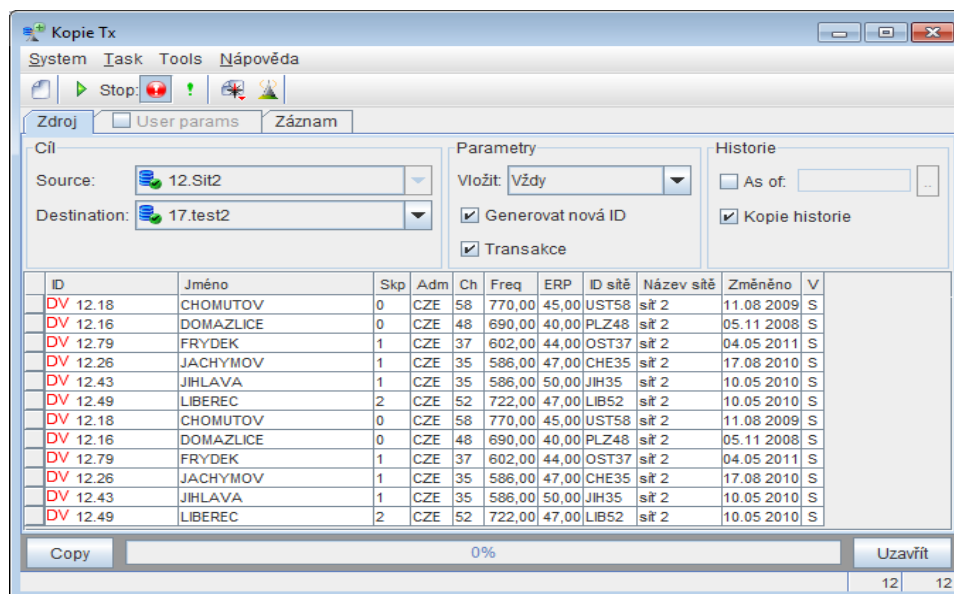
Kopie Tx

System Task Tools Nápověda

Stop:

Zdroj | User params | Záznam

Cíl
Source: 12.Sit2
Destination: 17.test2

Parametry
Vložit: Vždy
Generovat nová ID
Transakce

Historie
As of:
Kopie historie

| ID | Jméno | Skp | Adm | Ch | Freq | ERP | ID sítě | Název sítě | Změněno | V |
|---|---|---|---|---|---|---|---|---|---|---|
| DV 12.18 | CHOMUTOV | 0 | CZE | 58 | 770,00 | 45,00 | UST58 | síť 2 | 11.08 2009 | S |
| DV 12.16 | DOMAZLICE | 0 | CZE | 48 | 690,00 | 40,00 | PLZ48 | síť 2 | 05.11 2008 | S |
| DV 12.79 | FRYDEK | 1 | CZE | 37 | 602,00 | 44,00 | OST37 | síť 2 | 04.05 2011 | S |
| DV 12.26 | JACHYMOV | 1 | CZE | 35 | 586,00 | 47,00 | CHE35 | síť 2 | 17.08 2010 | S |
| DV 12.43 | JIHLAVA | 1 | CZE | 35 | 586,00 | 50,00 | JIH35 | síť 2 | 10.05 2010 | S |
| DV 12.49 | LIBEREC | 2 | CZE | 52 | 722,00 | 47,00 | LIB52 | síť 2 | 10.05 2010 | S |
| DV 12.18 | CHOMUTOV | 0 | CZE | 58 | 770,00 | 45,00 | UST58 | síť 2 | 11.08 2009 | S |
| DV 12.16 | DOMAZLICE | 0 | CZE | 48 | 690,00 | 40,00 | PLZ48 | síť 2 | 05.11 2008 | S |
| DV 12.79 | FRYDEK | 1 | CZE | 37 | 602,00 | 44,00 | OST37 | síť 2 | 04.05 2011 | S |
| DV 12.26 | JACHYMOV | 1 | CZE | 35 | 586,00 | 47,00 | CHE35 | síť 2 | 17.08 2010 | S |
| DV 12.43 | JIHLAVA | 1 | CZE | 35 | 586,00 | 50,00 | JIH35 | síť 2 | 10.05 2010 | S |
| DV 12.49 | LIBEREC | 2 | CZE | 52 | 722,00 | 47,00 | LIB52 | síť 2 | 10.05 2010 | S |

Copy
0%
Uzavřít
12 12